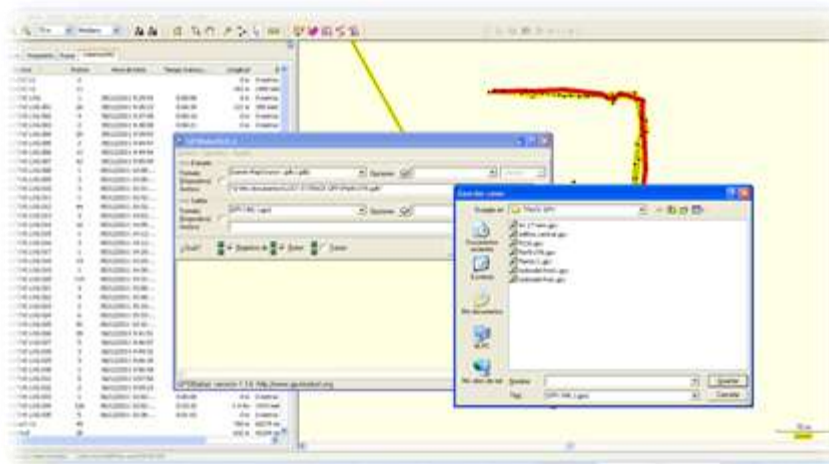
Guardar como

Guardar en: TRACK GPS

Documentos recientes

Escritorio

Mis documentos

Mi PC

Mis sitios de red

Nombre:

Tipo: GPX XML (.gpx)

Guardar

Cancelar

GPSBabelGUI

Formato

Nombre

Opciones

GPX XML (.gpx)

Garmin MapSource - gdb (.gdb)

OK

Guardar

Salir

GPSBabel version 1.3.6 http://www.gpsbabel.org